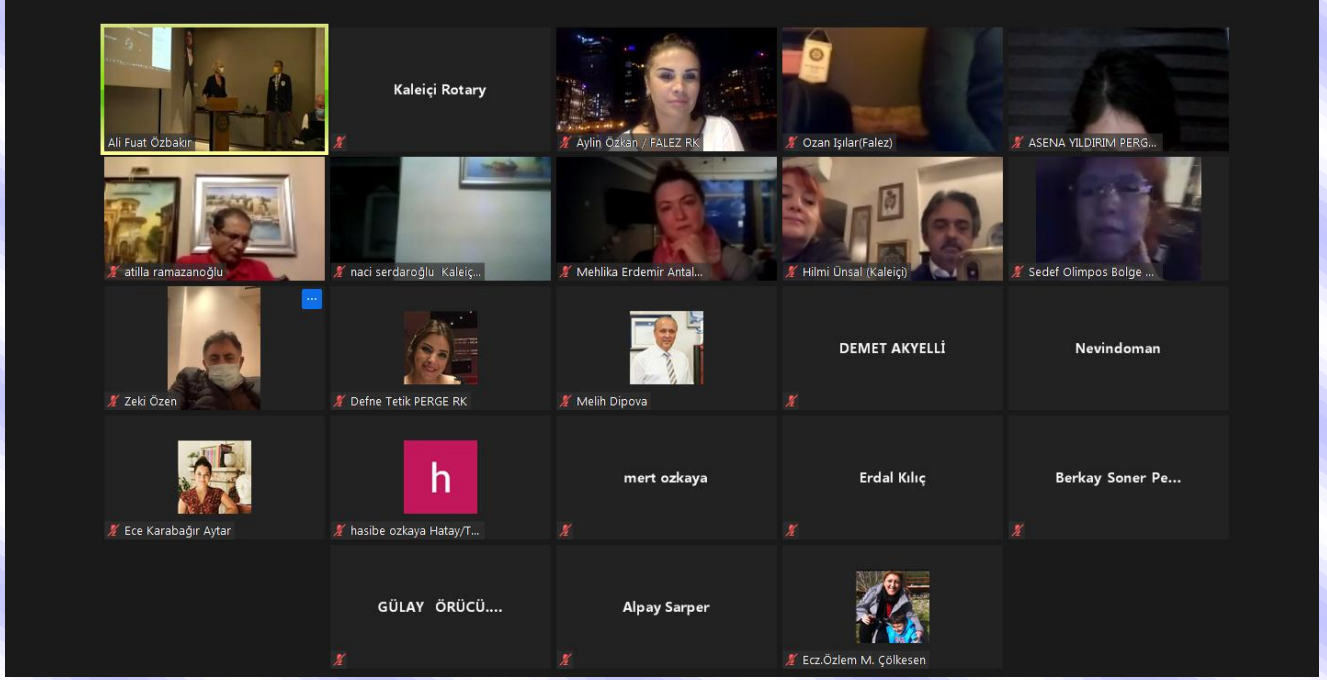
Ali Fuat Özbakır

Kaleiçi Rotary

Aylin Özkan / FALEZ RK

Ozan Işılar(Falez)

ASENA YILDIRIM PERG...

atilla ramazanoğlu

naci serdaroğlu Kaleiç...

Mehlika Erdemir Antal...

Hilmi Ünsal (Kaleiçi)

Sedef Olimpos Bölge ...

...

Zeki Özen

Defne Tetik PERGE RK

Melih Dipova

DEMET AKYELLİ

Nevindoman

Ece Karabağır Aytar

h

hasibe ozkaya Hatay/T...

mert ozkaya

Erdal Kılıç

Berkay Soner Pe...

GÜLAY ÖRÜCÜ....

Alpay Sarper

Ecz.Özlem M. Çölkesen